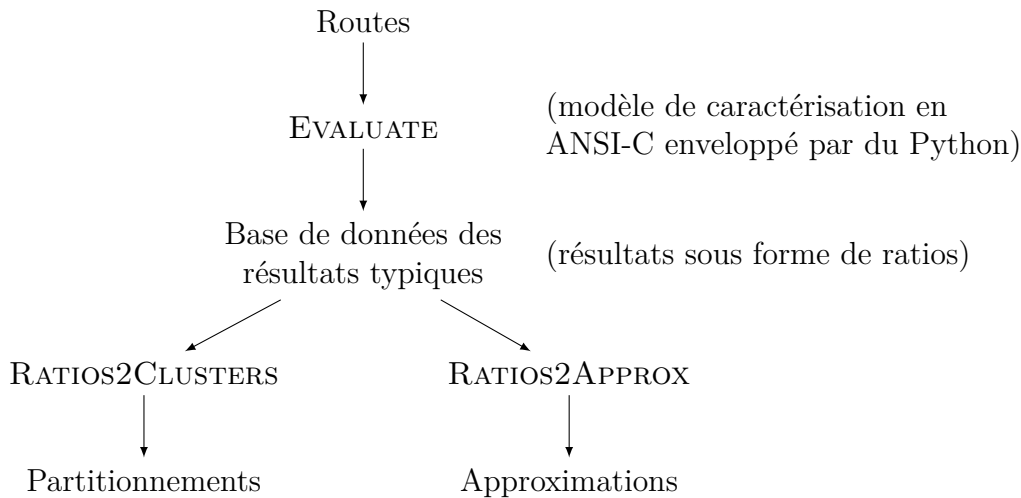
Routes

Evaluate

(modèle de caractérisation en ANSI-C enveloppé par du Python)

Base de données des résultats typiques

(résultats sous forme de ratios)

Ratios2Clusters

Ratios2Approx

Partitionnements

Approximations